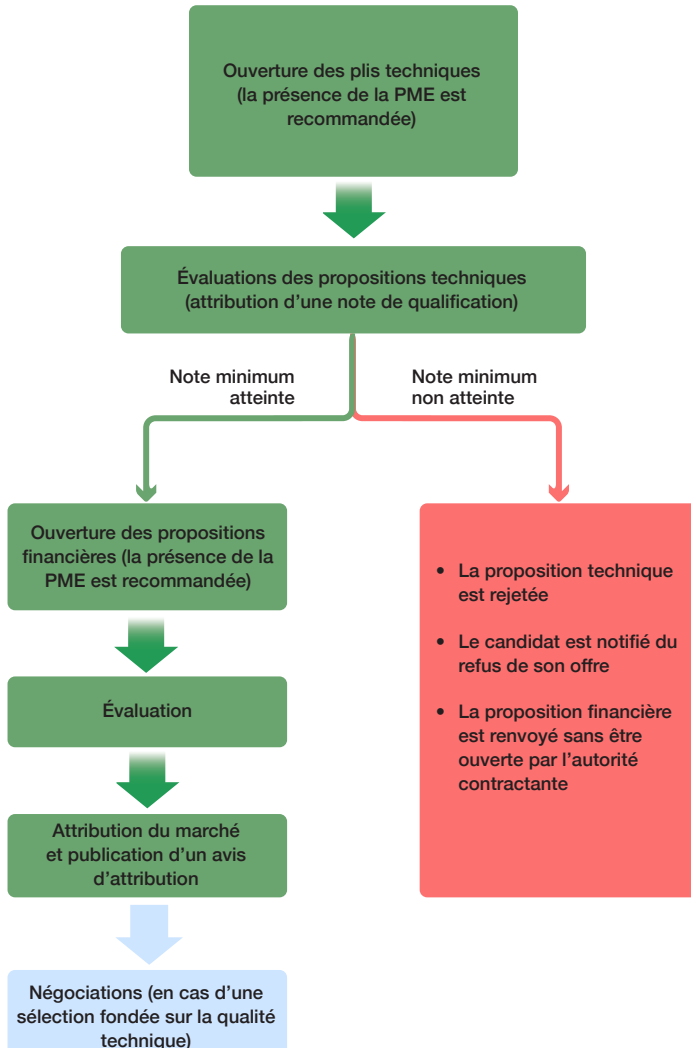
Ouverture des plis techniques (la présence de la PME est recommandée)

Évaluations des propositions techniques (attribution d’une note de qualification)

Note minimum atteinte

Note minimum non atteinte

Ouverture des propositions financières (la présence de la PME est recommandée)

Évaluation

Attribution du marché et publication d’un avis d’attribution

Négociations (en cas d’une sélection fondée sur la qualité technique)

- La proposition technique est rejetée
- Le candidat est notifié du refus de son offre
- La proposition financière est renvoyé sans être ouverte par l’autorité contractante